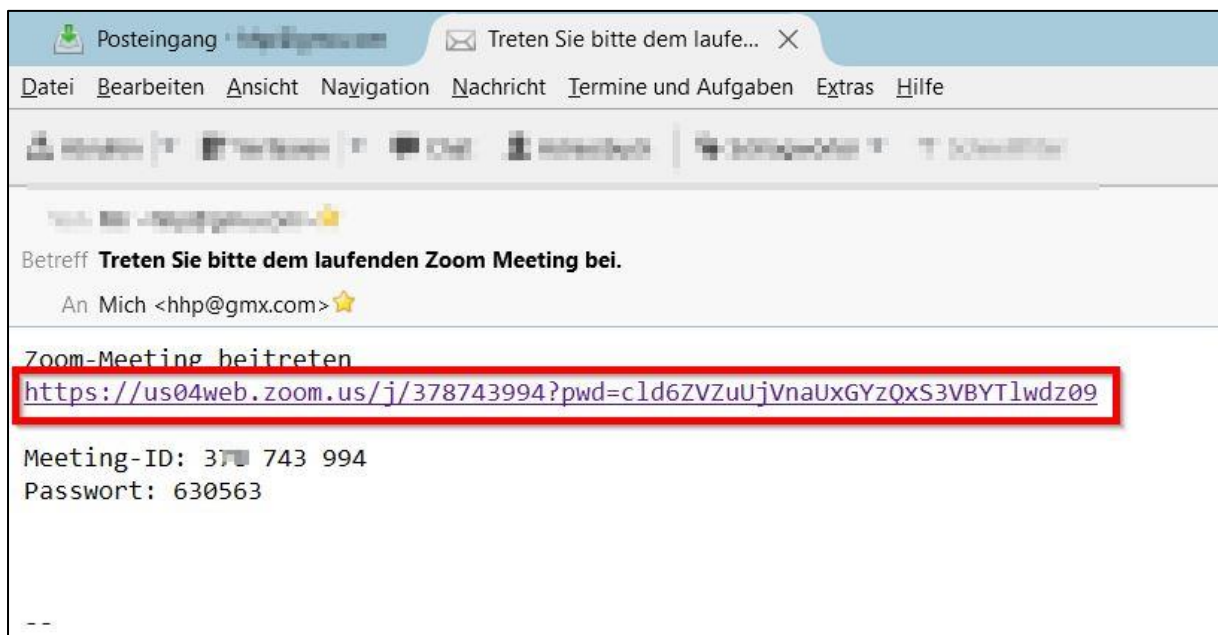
Posteingang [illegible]

Treten Sie bitte dem laufe... ×

Datei Bearbeiten Ansicht Navigation Nachricht Termine und Aufgaben Extras Hilfe

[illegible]

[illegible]

Betreff **Treten Sie bitte dem laufenden Zoom Meeting bei.**

An Mich <hhp@gmx.com>

Zoom-Meeting beitreten
https://us04web.zoom.us/j/378743994?pwd=cld6ZVZuUjVnaUxGYzQxS3VBYTlwdz09

Meeting-ID: 3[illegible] 743 994
Passwort: 630563

--